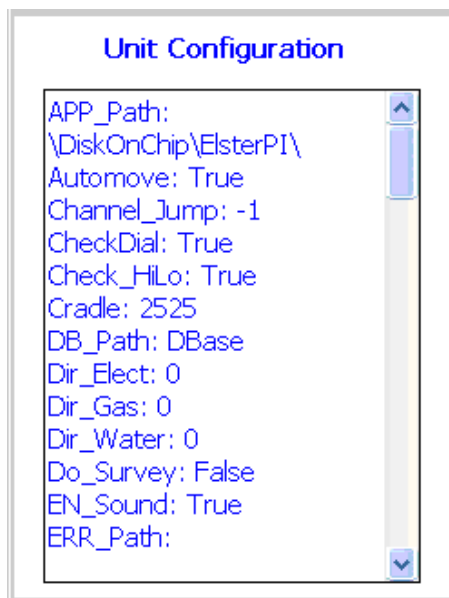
Unit Configuration

APP_Path:
\DiskOnChip\ElsterPI\
Automove: True
Channel_Jump: -1
CheckDial: True
Check_HiLo: True
Cradle: 2525
DB_Path: DBase
Dir_Elect: 0
Dir_Gas: 0
Dir_Water: 0
Do_Survey: False
EN_Sound: True
ERR_Path: